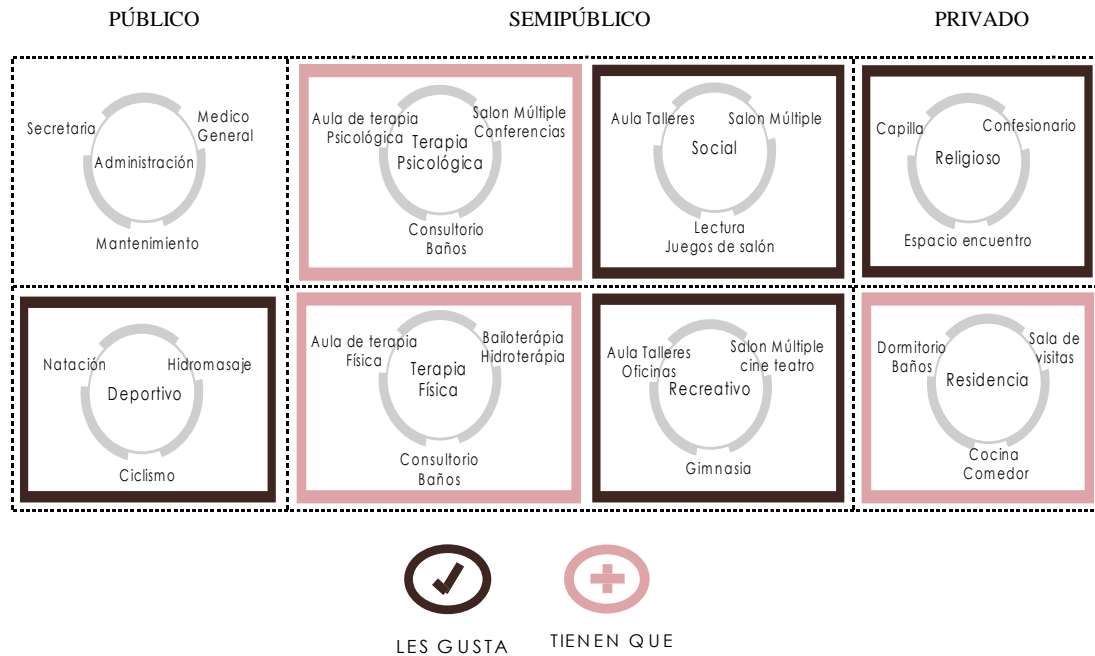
PÚBLICO

SEMIPÚBLICO

PRIVADO

Secretaria
Medico General
Administración
Mantenimiento

Aula de terapia Psicológica
Salon Múltiple Conferencias
Terapia Psicológica
Consultorio Baños

Aula Talleres
Salon Múltiple
Social
Lectura Juegos de salón

Capilla
Confesionario
Religioso
Espacio encuentro

Natación
Hidromasaje
Deportivo
Ciclismo

Aula de terapia Física
Bailoterápia Hidroterápia
Terapia Física
Consultorio Baños

Aula Talleres Oficinas
Salon Múltiple cine teatro
Recreativo
Gimnasia

Dormitorio Baños
Sala de visitas
Residencia
Cocina Comedor

LES GUSTA

TIENEN QUE